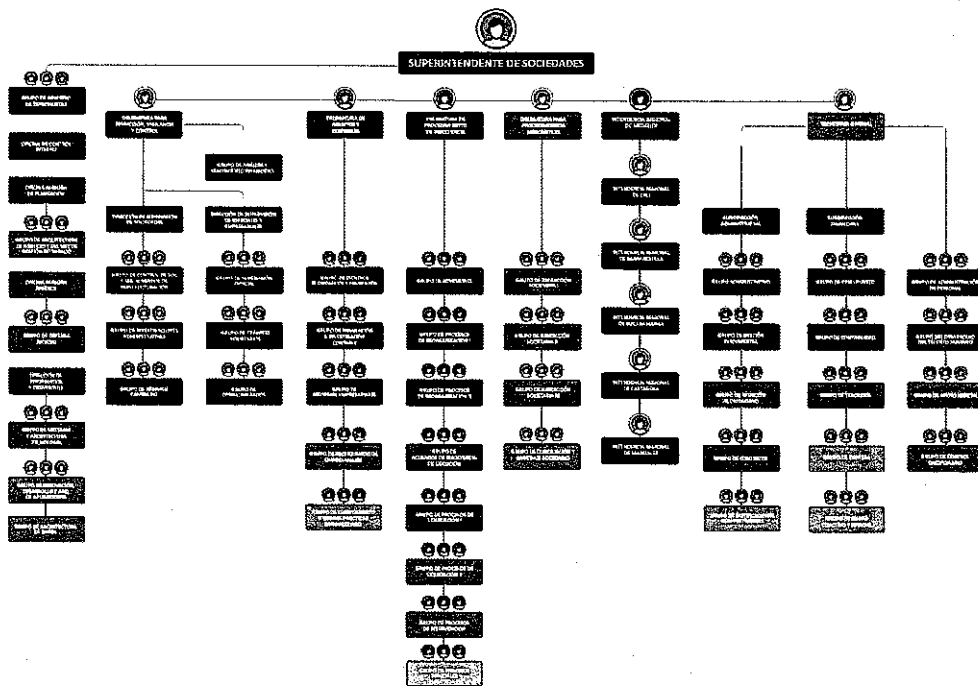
SUPERINTENDENTE DE SOCIEDADES

GRUPO DE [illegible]

OFICINA DE CONTROL INTERNO

OFICINA ASESORA DE PLANEACIÓN

GRUPO DE ARQUITECTURA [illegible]

OFICINA ASESORA JURÍDICA

GRUPO DE DEFENSA JUDICIAL

DIRECCIÓN DE TECNOLOGÍA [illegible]

GRUPO DE SISTEMAS Y ARQUITECTURA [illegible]

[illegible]

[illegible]

DELEGATURA PARA INSPECCIÓN, VIGILANCIA Y CONTROL

GRUPO DE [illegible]

DIRECCIÓN DE SUPERVISIÓN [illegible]

DIRECCIÓN DE SUPERVISIÓN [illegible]

GRUPO DE CONTROL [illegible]

GRUPO DE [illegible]

GRUPO DE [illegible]

GRUPO DE TRÁMITES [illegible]

GRUPO DE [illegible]

GRUPO DE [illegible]

DELEGATURA DE ASUNTOS ECONÓMICOS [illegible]

GRUPO DE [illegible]

GRUPO DE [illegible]

GRUPO DE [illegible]

GRUPO DE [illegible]

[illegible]

DELEGATURA DE PROCEDIMIENTOS DE INSOLVENCIA

GRUPO DE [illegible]

GRUPO DE PROCESOS DE REORGANIZACIÓN I

GRUPO DE PROCESOS DE REORGANIZACIÓN II

GRUPO DE ACUERDOS DE INSOLVENCIA EN EJECUCIÓN

GRUPO DE PROCESOS DE LIQUIDACIÓN I

GRUPO DE PROCESOS DE LIQUIDACIÓN II

GRUPO DE PROCESOS DE INTERVENCIÓN

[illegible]

DELEGATURA PARA PROCEDIMIENTOS MERCANTILES

GRUPO DE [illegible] SOCIETARIA I

GRUPO DE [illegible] SOCIETARIA II

GRUPO DE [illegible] SOCIETARIA III

GRUPO DE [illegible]

INTENDENCIA REGIONAL DE MEDELLÍN

INTENDENCIA REGIONAL DE CALI

INTENDENCIA REGIONAL DE BARRANQUILLA

INTENDENCIA REGIONAL DE BUCARAMANGA

INTENDENCIA REGIONAL DE CARTAGENA

INTENDENCIA REGIONAL DE MANIZALES

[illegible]

SUBDIRECCIÓN ADMINISTRATIVA

GRUPO ADMINISTRATIVO

GRUPO DE GESTIÓN DOCUMENTAL

GRUPO DE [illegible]

GRUPO DE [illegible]

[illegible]

SUBDIRECCIÓN FINANCIERA

GRUPO DE PRESUPUESTO

GRUPO DE CONTABILIDAD

GRUPO DE TESORERÍA

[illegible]

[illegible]

GRUPO DE ADMINISTRACIÓN DE PERSONAL

GRUPO DE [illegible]

GRUPO DE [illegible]

GRUPO DE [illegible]